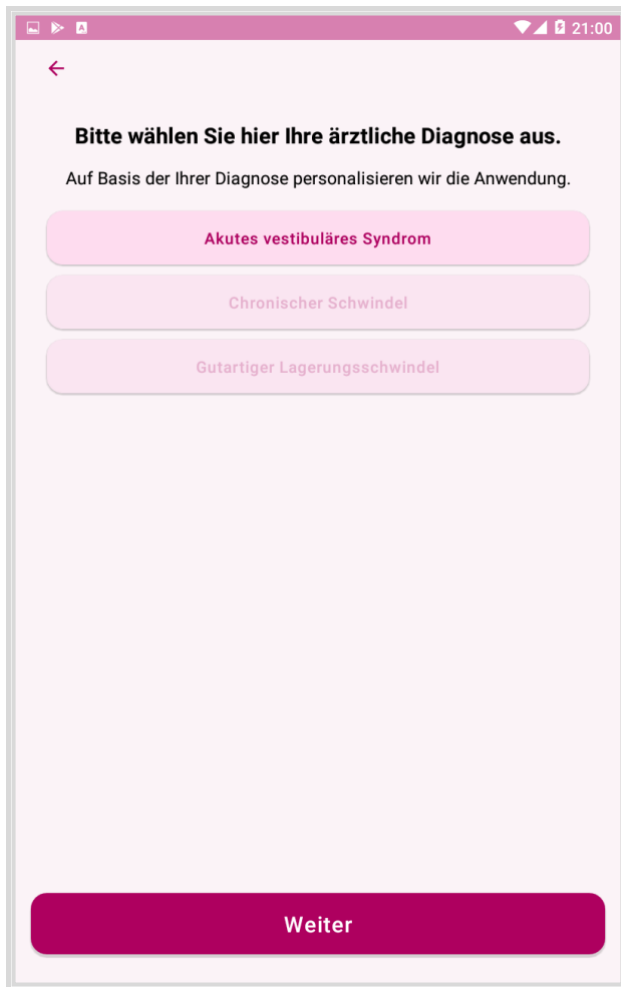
21:00

Bitte wählen Sie hier Ihre ärztliche Diagnose aus.

Auf Basis der Ihrer Diagnose personalisieren wir die Anwendung.

Akutes vestibuläres Syndrom

Chronischer Schwindel

Gutartiger Lagerungsschwindel

Weiter